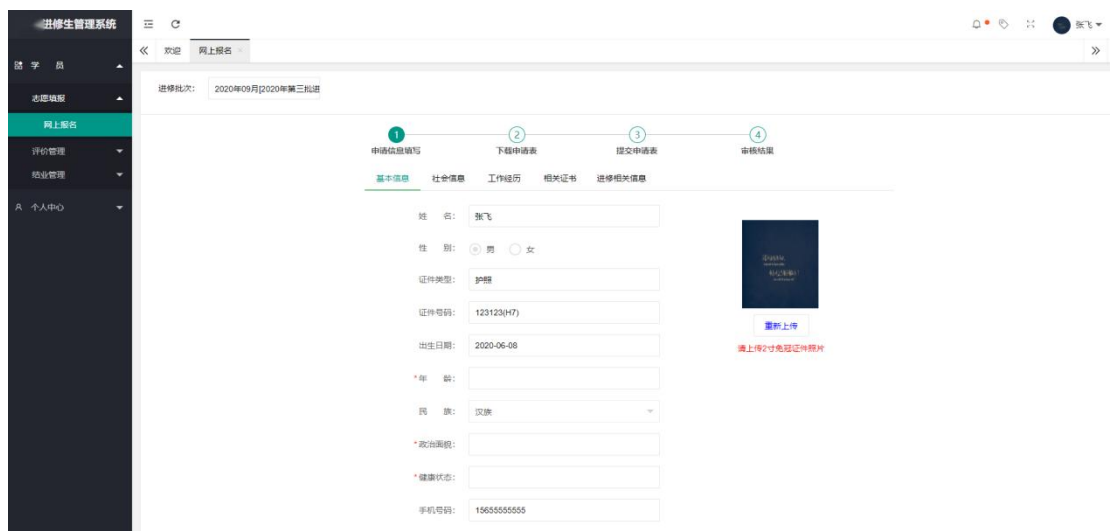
进修生管理系统

张飞

« 欢迎 网上报名 ×

»

学员

志愿填报

网上报名

评价管理

结业管理

个人中心

进修批次: 2020年09月[2020年第三批进

1 申请信息填写

2 下载申请表

3 提交申请表

4 审核结果

基本信息 社会信息 工作经历 相关证书 进修相关信息

姓 名: 张飞

性 别: 男 女

证件类型: 护照

证件号码: 123123(H7)

出生日期: 2020-06-08

*年 龄:

民 族: 汉族

*政治面貌:

*健康状态:

手机号码: 15655555555

重新上传

请上传2寸免冠证件照片